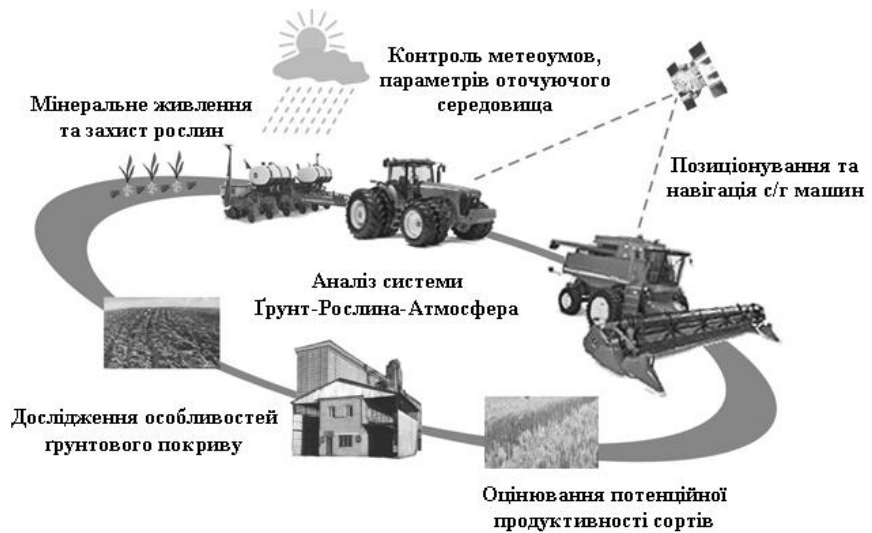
Контроль метеоумов, параметрів оточуючого середовища

Мінеральне живлення та захист рослин

Позиціонування та навігація с/г машин

Аналіз системи Ґрунт-Рослина-Атмосфера

Дослідження особливостей грунтового покриву

Оцінювання потенційної продуктивності сортів